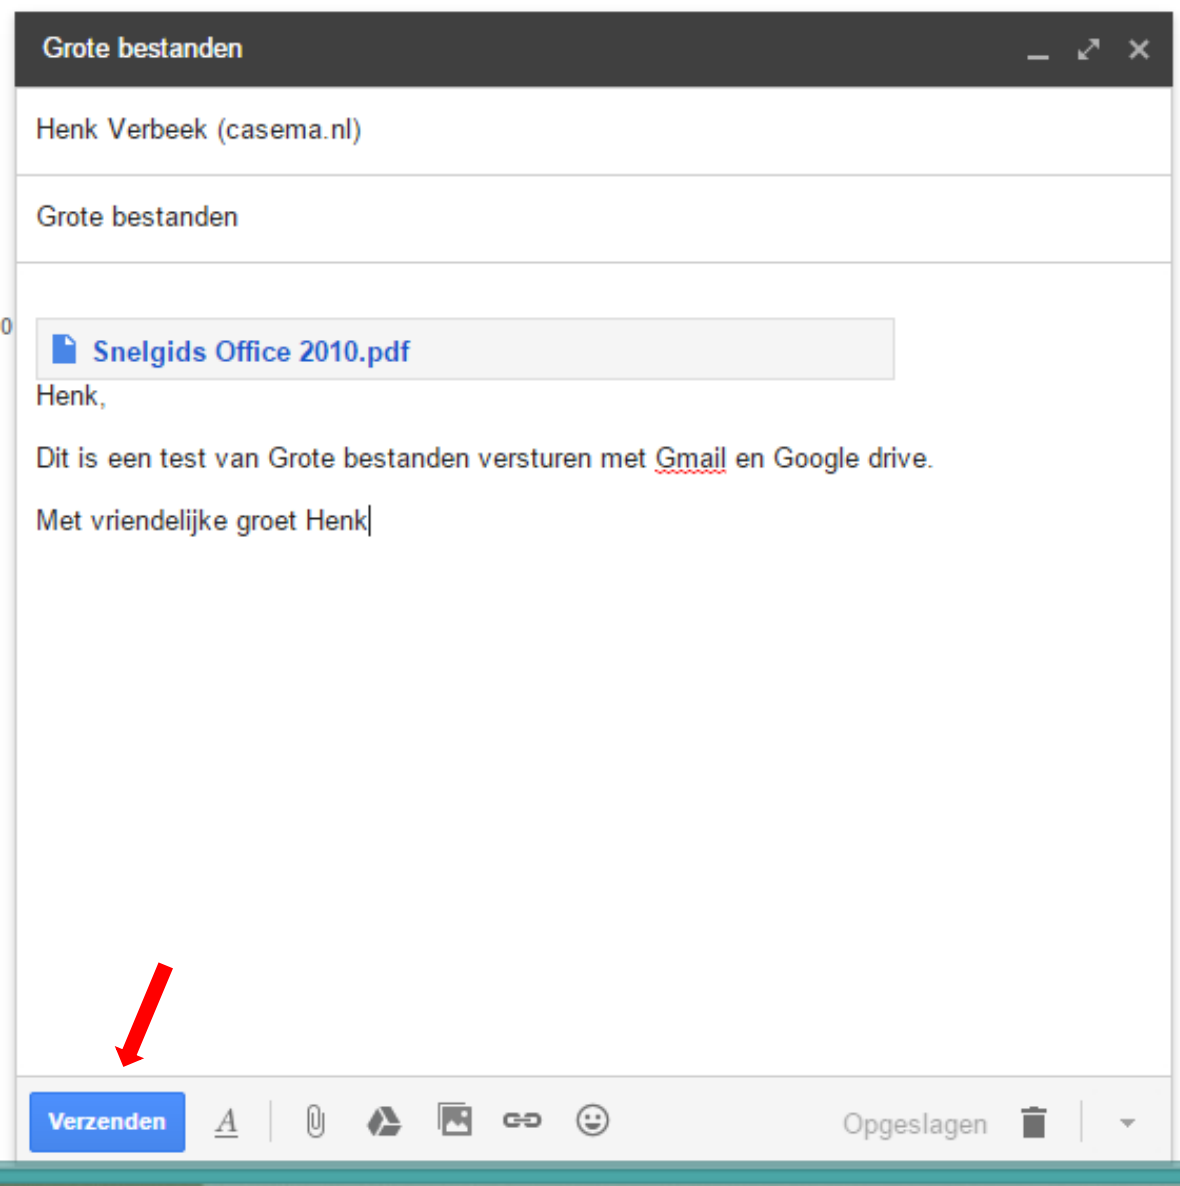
Grote bestanden

Henk Verbeek (casema.nl)

Grote bestanden

0

Snelgids Office 2010.pdf

Henk,

Dit is een test van Grote bestanden versturen met Gmail en Google drive.

Met vriendelijke groet Henk

Verzenden

A

Opgeslagen